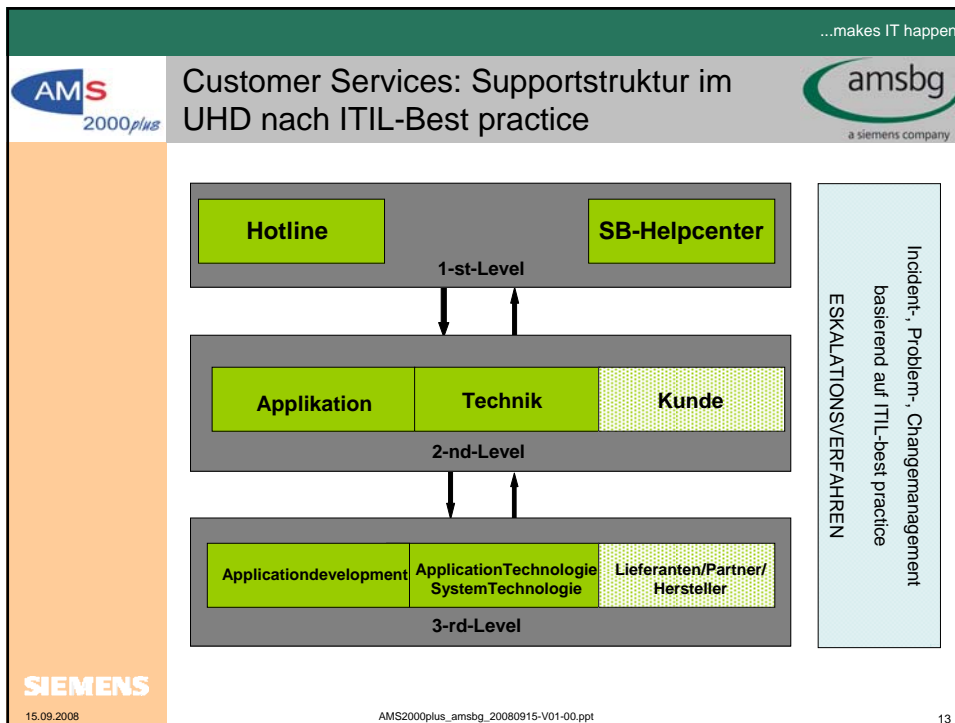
...makes IT happen

AMS 2000plus

Customer Services: Supportstruktur im UHD nach ITIL-Best practice

amsbg
a siemens company

Hotline

SB-Helpcenter

1-st-Level

Applikation

Technik

Kunde

2-nd-Level

Applicationdevelopment

ApplicationTechnologie
SystemTechnologie

Lieferanten/Partner/
Hersteller

3-rd-Level

Incident-, Problem-, Changemanagement basierend auf ITIL-best practice
ESKALATIONSVERFAHREN

SIEMENS

15.09.2008

AMS2000plus_amsbg_20080915-V01-00.ppt

13